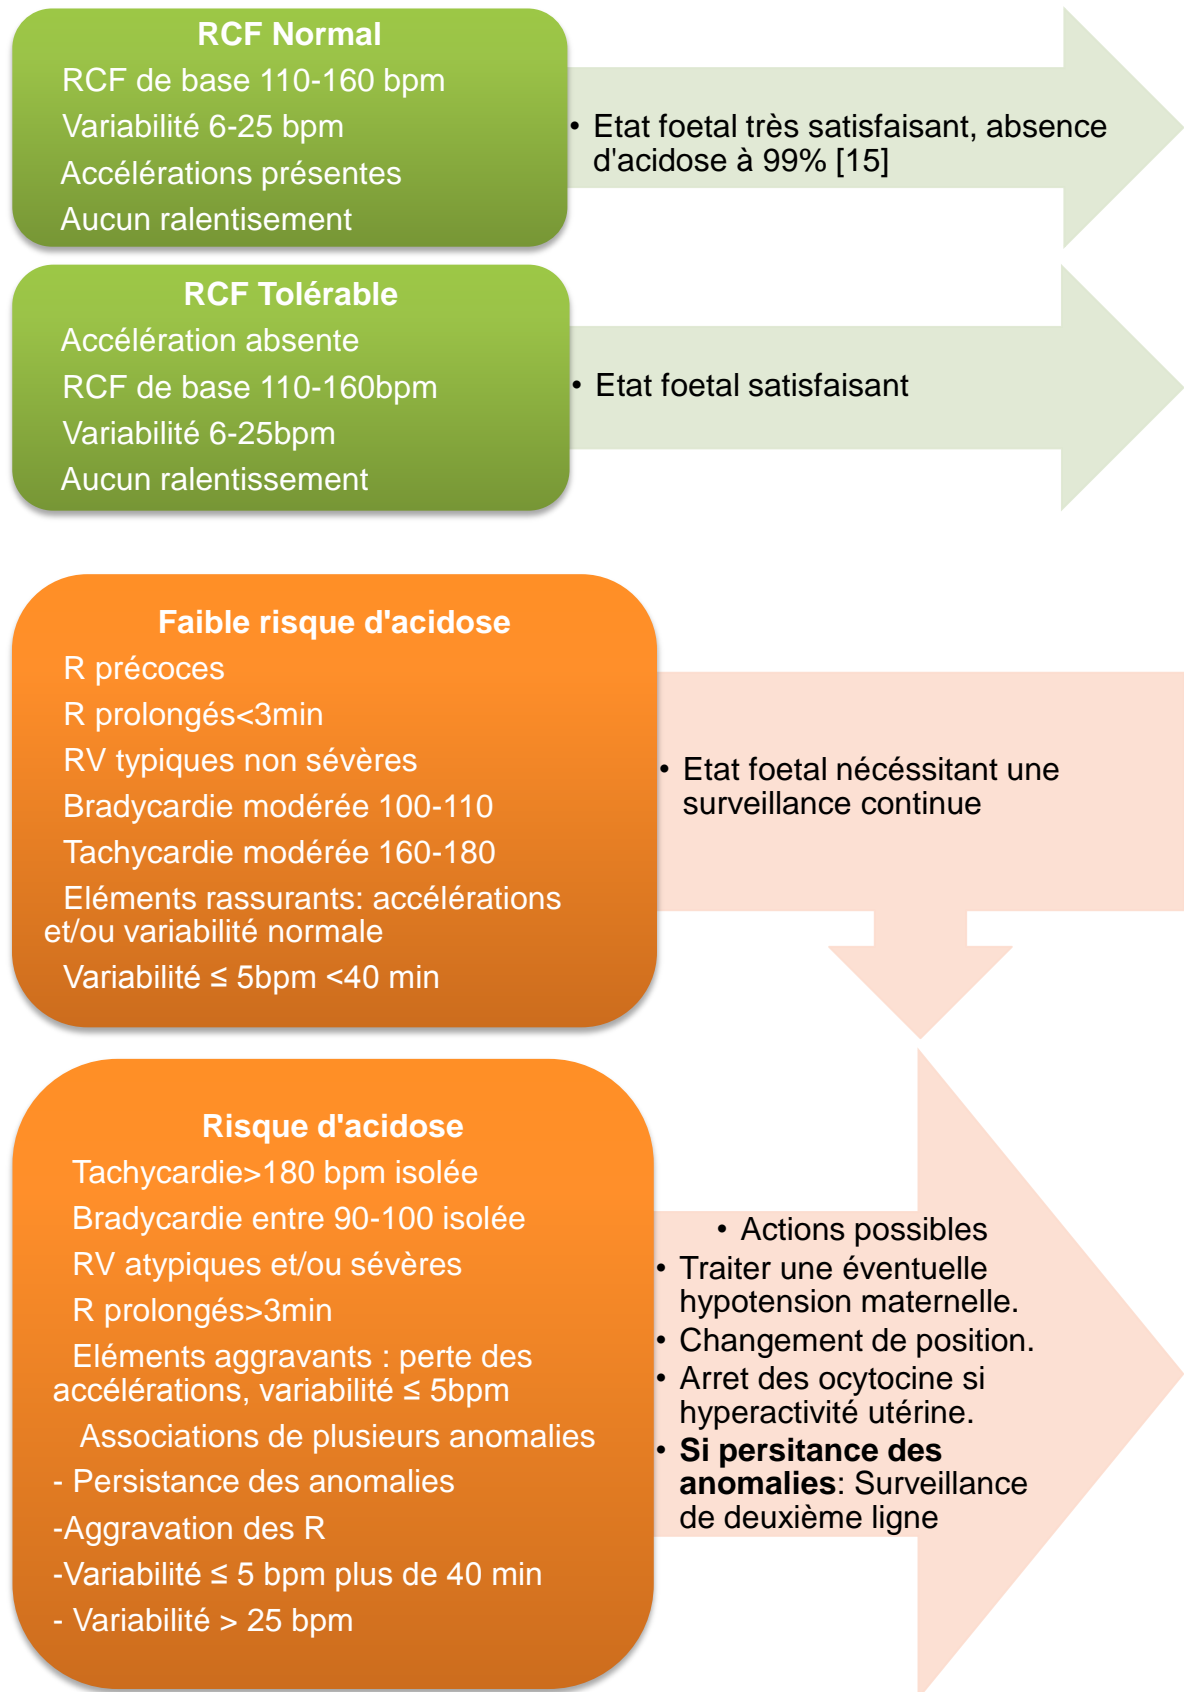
RCF Normal
RCF de base 110-160 bpm
Variabilité 6-25 bpm
Accélérations présentes
Aucun ralentissement

• Etat foetal très satisfaisant, absence d'acidose à 99% [15]

RCF Tolérable
Accélération absente
RCF de base 110-160bpm
Variabilité 6-25bpm
Aucun ralentissement

• Etat foetal satisfaisant

Faible risque d'acidose
R précoces
R prolongés<3min
RV typiques non sévères
Bradycardie modérée 100-110
Tachycardie modérée 160-180
Eléments rassurants: accélérations et/ou variabilité normale
Variabilité ≤ 5bpm <40 min

• Etat foetal nécéssitant une surveillance continue

Risque d'acidose
Tachycardie>180 bpm isolée
Bradycardie entre 90-100 isolée
RV atypiques et/ou sévères
R prolongés>3min
Eléments aggravants : perte des accélérations, variabilité ≤ 5bpm
Associations de plusieurs anomalies
- Persistance des anomalies
-Aggravation des R
-Variabilité ≤ 5 bpm plus de 40 min
- Variabilité > 25 bpm

• Actions possibles
• Traiter une éventuelle hypotension maternelle.
• Changement de position.
• Arret des ocytocine si hyperactivité utérine.
• **Si persitance des anomalies**: Surveillance de deuxième ligne